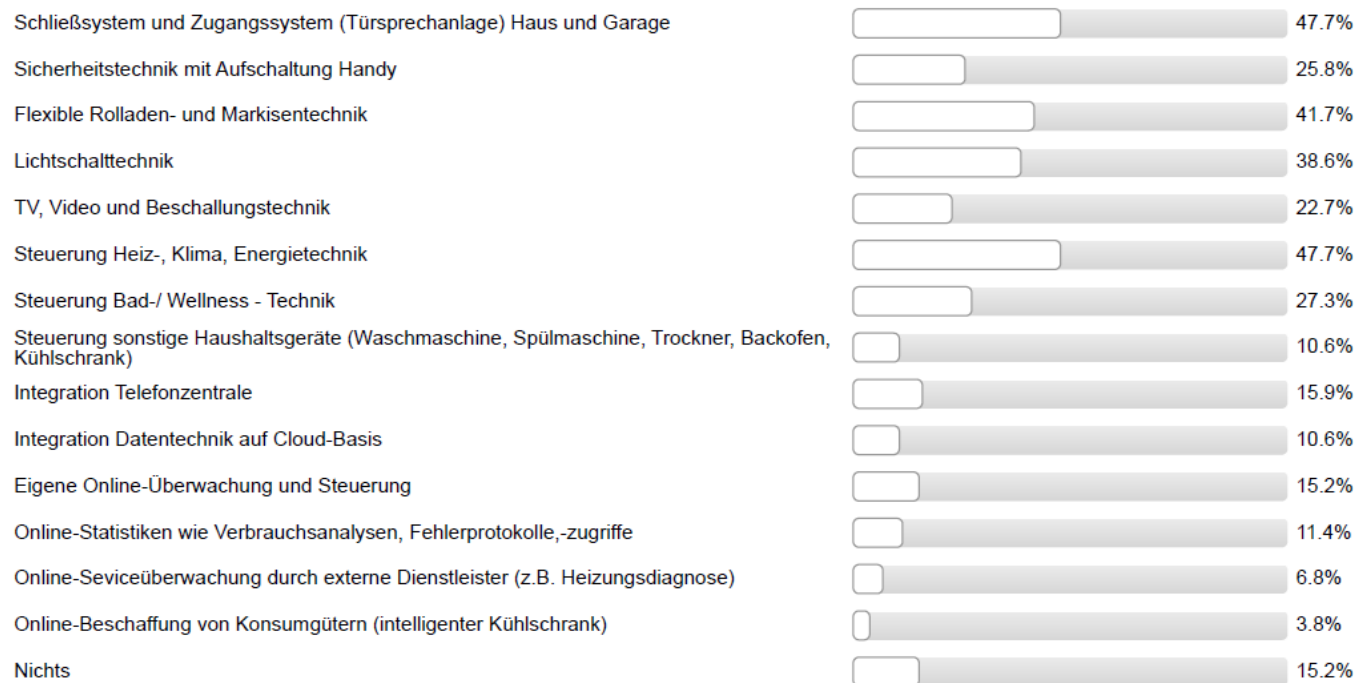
| | |
|---|---|
| Schließsystem und Zugangssystem (Türsprechanlage) Haus und Garage | 47.7% |
| Sicherheitstechnik mit Aufschaltung Handy | 25.8% |
| Flexible Rolladen- und Markisentechnik | 41.7% |
| Lichtschalttechnik | 38.6% |
| TV, Video und Beschallungstechnik | 22.7% |
| Steuerung Heiz-, Klima, Energietechnik | 47.7% |
| Steuerung Bad-/ Wellness - Technik | 27.3% |
| Steuerung sonstige Haushaltsgeräte (Waschmaschine, Spülmaschine, Trockner, Backofen, Kühlschrank) | 10.6% |
| Integration Telefonzentrale | 15.9% |
| Integration Datentechnik auf Cloud-Basis | 10.6% |
| Eigene Online-Überwachung und Steuerung | 15.2% |
| Online-Statistiken wie Verbrauchsanalysen, Fehlerprotokolle,-zugriffe | 11.4% |
| Online-Seviceüberwachung durch externe Dienstleister (z.B. Heizungsdiagnose) | 6.8% |
| Online-Beschaffung von Konsumgütern (intelligenter Kühlschrank) | 3.8% |
| Nichts | 15.2% |